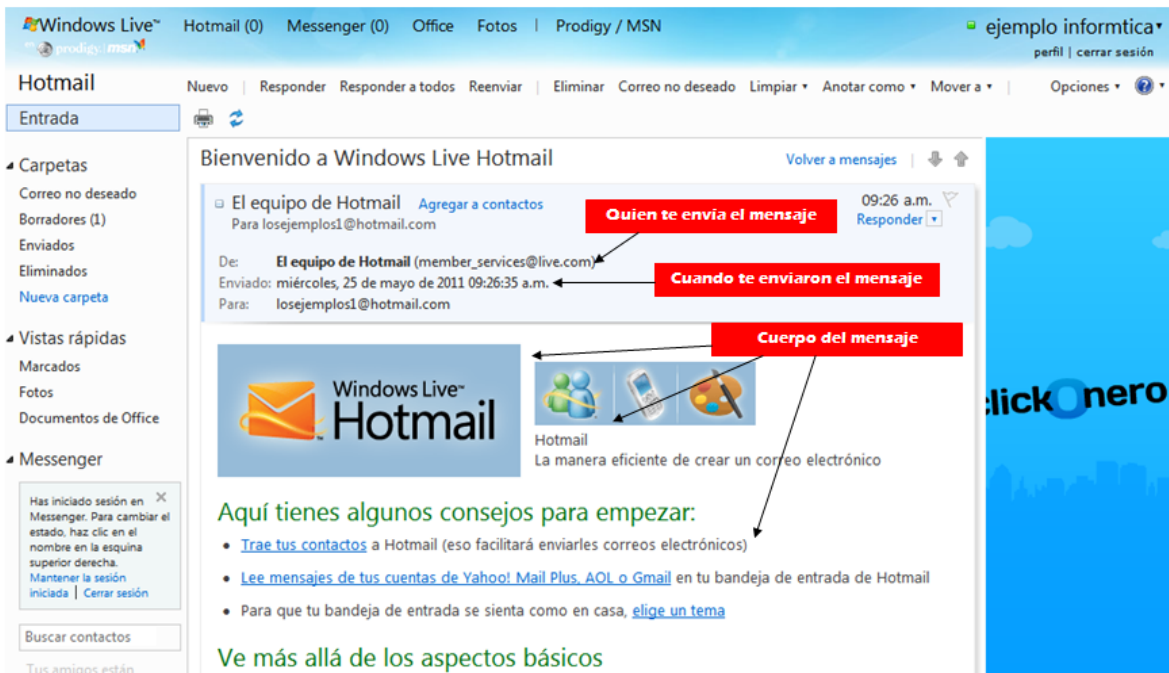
Windows Live™ prodigy | msn Hotmail (0) Messenger (0) Office Fotos | Prodigy / MSN ejemplo informtica▾ perfil | cerrar sesión

Hotmail

Nuevo | Responder Responder a todos Reenviar | Eliminar Correo no deseado Limpiar ▾ Anotar como ▾ Mover a ▾ | Opciones ▾

Entrada

◢ Carpetas
Correo no deseado
Borradores (1)
Enviados
Eliminados
Nueva carpeta

◢ Vistas rápidas
Marcados
Fotos
Documentos de Office

◢ Messenger

Has iniciado sesión en Messenger. Para cambiar el estado, haz clic en el nombre en la esquina superior derecha. Mantener la sesión iniciada | Cerrar sesión

Buscar contactos

Tus amigos están

Bienvenido a Windows Live Hotmail

Volver a mensajes |

El equipo de Hotmail Agregar a contactos
Para losejemplos1@hotmail.com

09:26 a.m.
Responder ▾

Quien te envia el mensaje

De: El equipo de Hotmail (member_services@live.com)
Enviado: miércoles, 25 de mayo de 2011 09:26:35 a.m.
Para: losejemplos1@hotmail.com

Cuando te enviaron el mensaje

Cuerpo del mensaje

Windows Live™ Hotmail

Hotmail
La manera eficiente de crear un correo electrónico

Aquí tienes algunos consejos para empezar:
• Trae tus contactos a Hotmail (eso facilitará enviarles correos electrónicos)
• Lee mensajes de tus cuentas de Yahoo! Mail Plus, AOL o Gmail en tu bandeja de entrada de Hotmail
• Para que tu bandeja de entrada se sienta como en casa, elige un tema

Ve más allá de los aspectos básicos

clickOnero